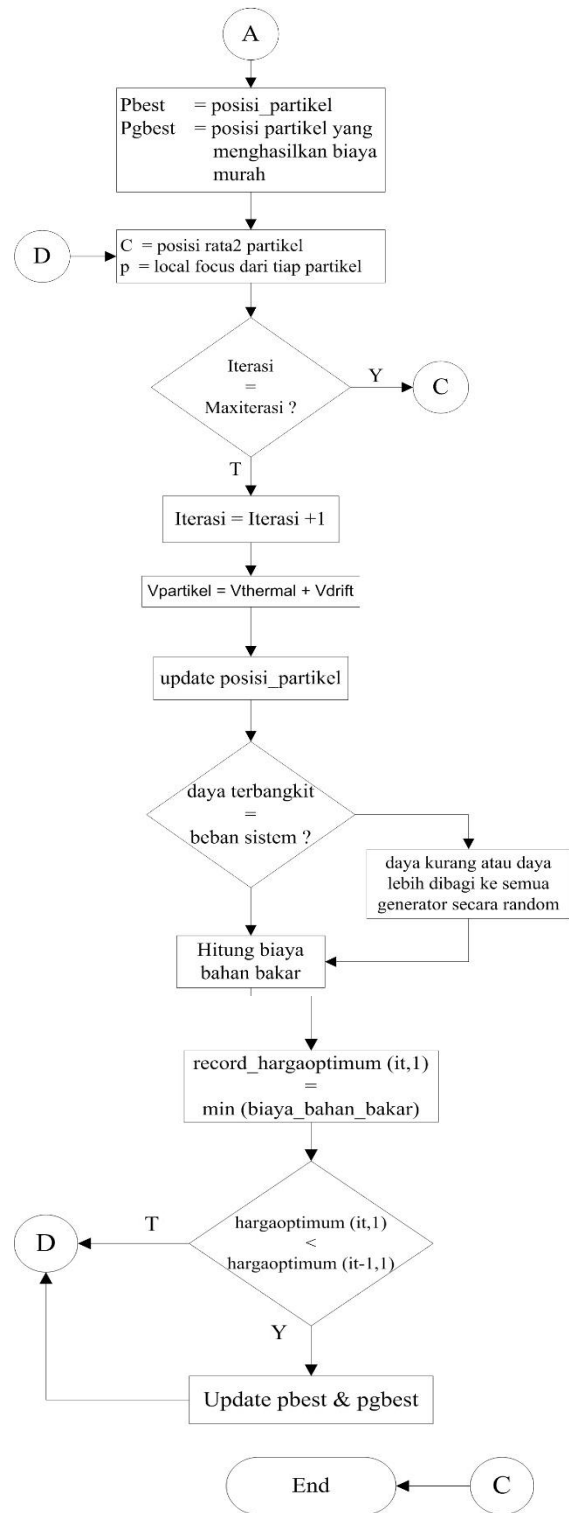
A

Pbest = posisi_partikel
Pgbest = posisi partikel yang menghasilkan biaya murah

D

C = posisi rata2 partikel
p = local focus dari tiap partikel

Iterasi
=
Maxiterasi ?

Y

C

T

Iterasi = Iterasi +1

Vpartikel = Vthermal + Vdrift

update posisi_partikel

daya terbangkit
=
beban sistem ?

daya kurang atau daya lebih dibagi ke semua generator secara random

Hitung biaya bahan bakar

record_hargaoptimum (it,1)
=
min (biaya_bahan_bakar)

T

D

hargaoptimum (it,1)
<
hargaoptimum (it-1,1)

Y

Update pbest & pgbest

End

C